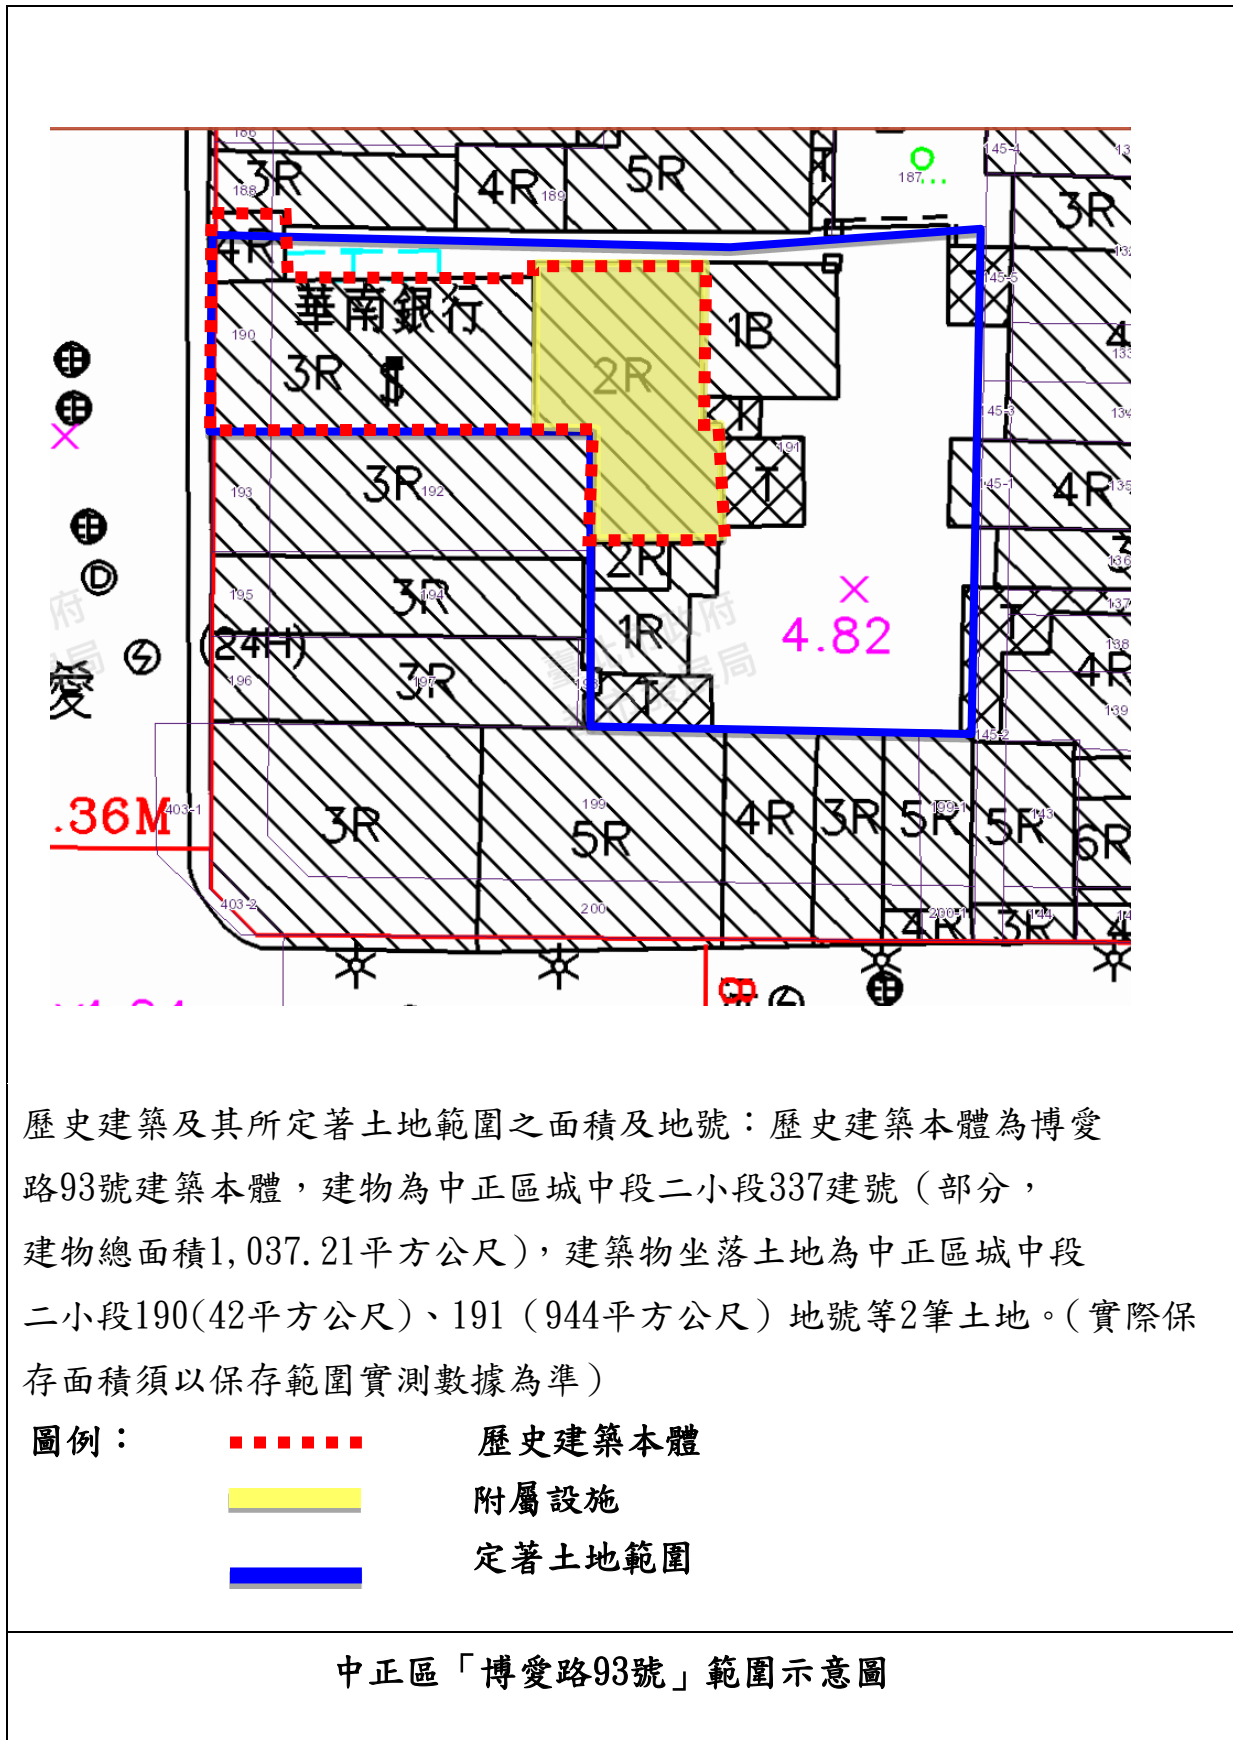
186
3R
188
4R
189
5R
187
145-4
13
3R
132
4R
華南銀行
190
3R
2R
1B
145-5
133
145-3
134
3R
192
193
191
T
145-1
4R
135
136
2R
195
3R
194
1R
×
4.82
137
T
138
4R
(24H)
196
3R
197
T
139
145-2
府
局
愛
.36M
403-1
3R
199
5R
4R
3R
5R
199-1
5R
143
6R
403-2
200
4R
200-1
3R
144
4

歷史建築及其所定著土地範圍之面積及地號：歷史建築本體為博愛路93號建築本體，建物為中正區城中段二小段337建號（部分，建物總面積1,037.21平方公尺），建築物坐落土地為中正區城中段二小段190(42平方公尺)、191（944平方公尺）地號等2筆土地。(實際保存面積須以保存範圍實測數據為準)

圖例：

歷史建築本體

附屬設施

定著土地範圍

中正區「博愛路93號」範圍示意圖